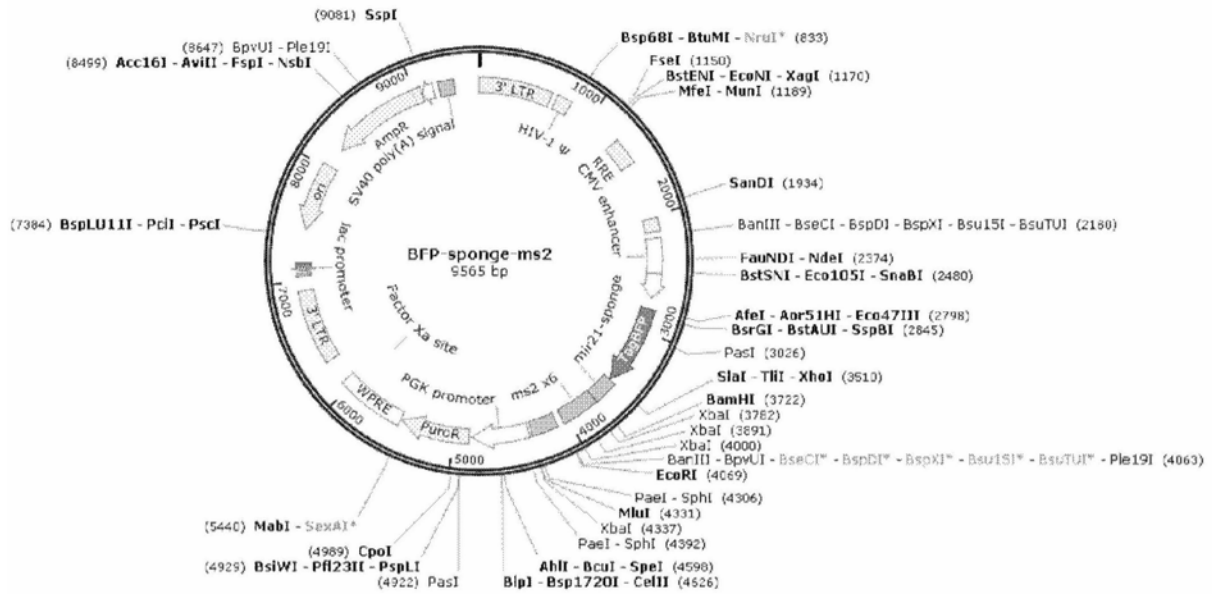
(9081) SspI

(8647) BpvUI - Ple19I
(8499) Acc16I - AviII - FspI - NsbI

Bsp68I - BtuMI - NruI* (833)
FseI (1150)
BstENI - EcoNI - XagI (1170)
MfeI - MunI (1189)

SanDI (1934)

BanIII - BseCI - BspDI - BspXI - Bsu15I - BsuTUI (2180)

FauNDI - NdeI (2374)
BstSNI - Eco105I - SnaBI (2480)

AfeI - Aor51HI - Eco47III (2798)
BsrGI - BstAUI - SspBI (2845)
PasI (3026)

SlaI - TliI - XhoI (3510)
BamHI (3722)
XbaI (3782)
XbaI (3891)
XbaI (4000)
BanIII - BpvUI - BseCI* - BspDI* - BspXI* - Bsu15I* - BsuTUI* - Ple19I (4063)
EcoRI (4069)
PaeI - SphI (4306)
MluI (4331)
XbaI (4337)
PaeI - SphI (4392)
AhlI - BcuI - SpeI (4598)
BlpI - Bsp1720I - CelII (4626)

(7384) BspLU11I - PciI - PscI

(5440) MabI - SexAI*

(4989) CpoI
(4929) BsiWI - Pfl23II - PspLI
(4922) PasI

3' LTR
HIV-1 ψ
RRE
CMV enhancer
mir21-sponge
TagBFP
ms2 x6
PGK promoter
PuroR
WPRE
Factor Xa site
3' LTR
lac promoter
ori
SV40 poly(A) signal
AmpR

BFP-sponge-ms2
9565 bp

1000
2000
3000
4000
5000
6000
7000
8000
9000